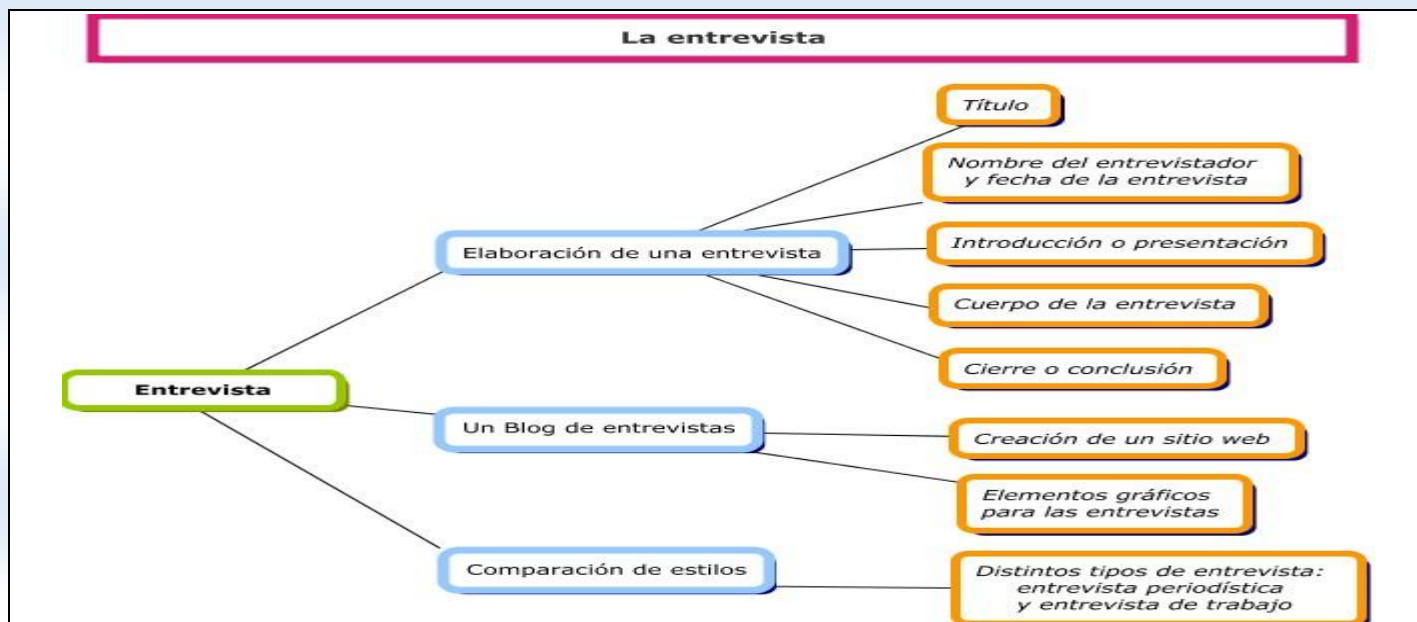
La entrevista

Entrevista

Elaboración de una entrevista

Título

Nombre del entrevistador y fecha de la entrevista

Introducción o presentación

Cuerpo de la entrevista

Cierre o conclusión

Un Blog de entrevistas

Creación de un sitio web

Elementos gráficos para las entrevistas

Comparación de estilos

Distintos tipos de entrevista: entrevista periodística y entrevista de trabajo